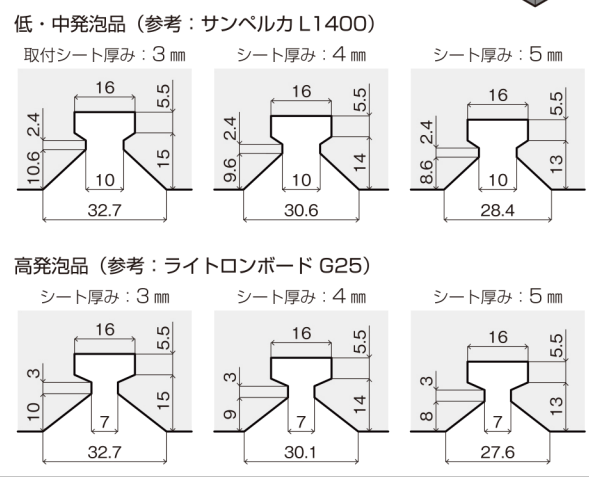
低・中発泡品（参考：サンペルカ L1400）

取付シート厚み：3 ㎜

16
5.5
2.4
10.6
15
10
32.7

シート厚み：4 ㎜

16
5.5
2.4
9.6
14
10
30.6

シート厚み：5 ㎜

16
5.5
2.4
8.6
13
10
28.4

高発泡品（参考：ライトロンボード G25）

シート厚み：3 ㎜

16
5.5
3
10
15
7
32.7

シート厚み：4 ㎜

16
5.5
3
9
14
7
30.1

シート厚み：5 ㎜

16
5.5
3
8
13
7
27.6